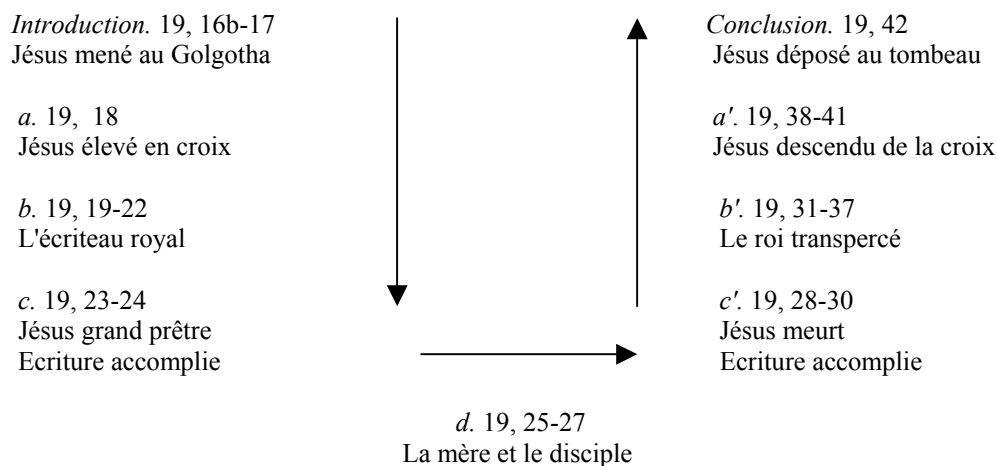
*Introduction.* 19, 16b-17
Jésus mené au Golgotha

*a.* 19, 18
Jésus élevé en croix

*b.* 19, 19-22
L'écriteau royal

*c.* 19, 23-24
Jésus grand prêtre
Ecriture accomplie

*Conclusion.* 19, 42
Jésus déposé au tombeau

*a′.* 19, 38-41
Jésus descendu de la croix

*b′.* 19, 31-37
Le roi transpercé

*c′.* 19, 28-30
Jésus meurt
Ecriture accomplie

*d.* 19, 25-27
La mère et le disciple